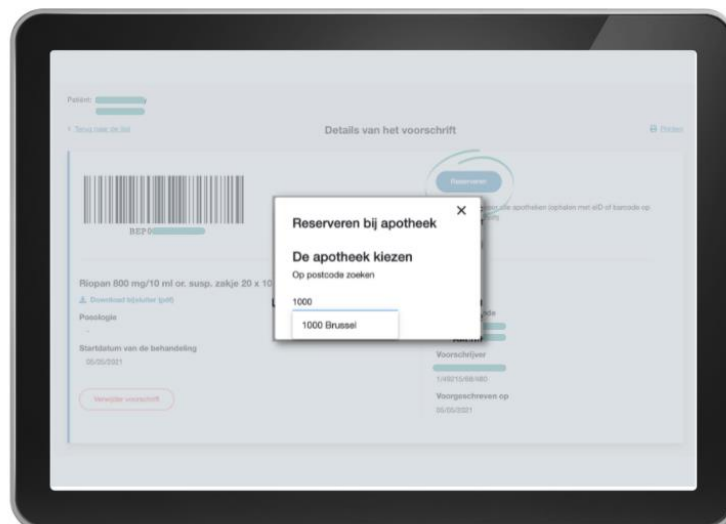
Patiënt:

< Terug naar de lijst

Details van het voorschrift

Printen

BEP0

Reserveren

Riopan 800 mg/10 ml or. susp. zakje 20 x 10

Download bijsluiter (pdf)

Posologie

-

Startdatum van de behandeling

05/05/2021

Verwijder voorschrift

Reserveren bij apotheek

×

De apotheek kiezen

Op postcode zoeken

1000

1000 Brussel

Voorschrijver

1/49215/68/480

Voorgeschreven op

05/05/2021